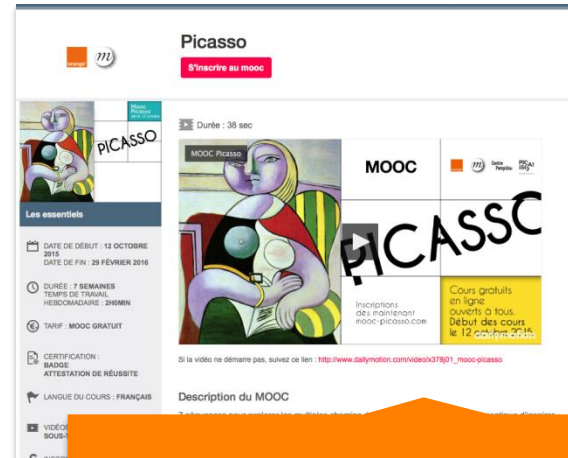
orange

Picasso

S'inscrire au mooc

Mooc Picasso

PICASSO

Les essentiels

DATE DE DÉBUT : 12 OCTOBRE 2015
DATE DE FIN : 29 FÉVRIER 2016

DURÉE : 7 SEMAINES
TEMPS DE TRAVAIL HEBDOMADAIRE : 2H0MIN

TARIF : MOOC GRATUIT

CERTIFICATION : BADGE
ATTESTATION DE RÉUSSITE

LANGUE DU COURS : FRANÇAIS

VIDÉOS SOUS-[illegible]

Durée : 38 sec

MOOC Picasso

MOOC

Centre Pompidou

PICASSO

Inscriptions dès maintenant mooc-picasso.com

Cours gratuits en ligne ouverts à tous. Début des cours le 12 octobre 2015

dailymotion

Si la vidéo ne démarre pas, suivez ce lien : http://www.dailymotion.com/video/x378j01_mooc-picasso

Description du MOOC

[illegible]